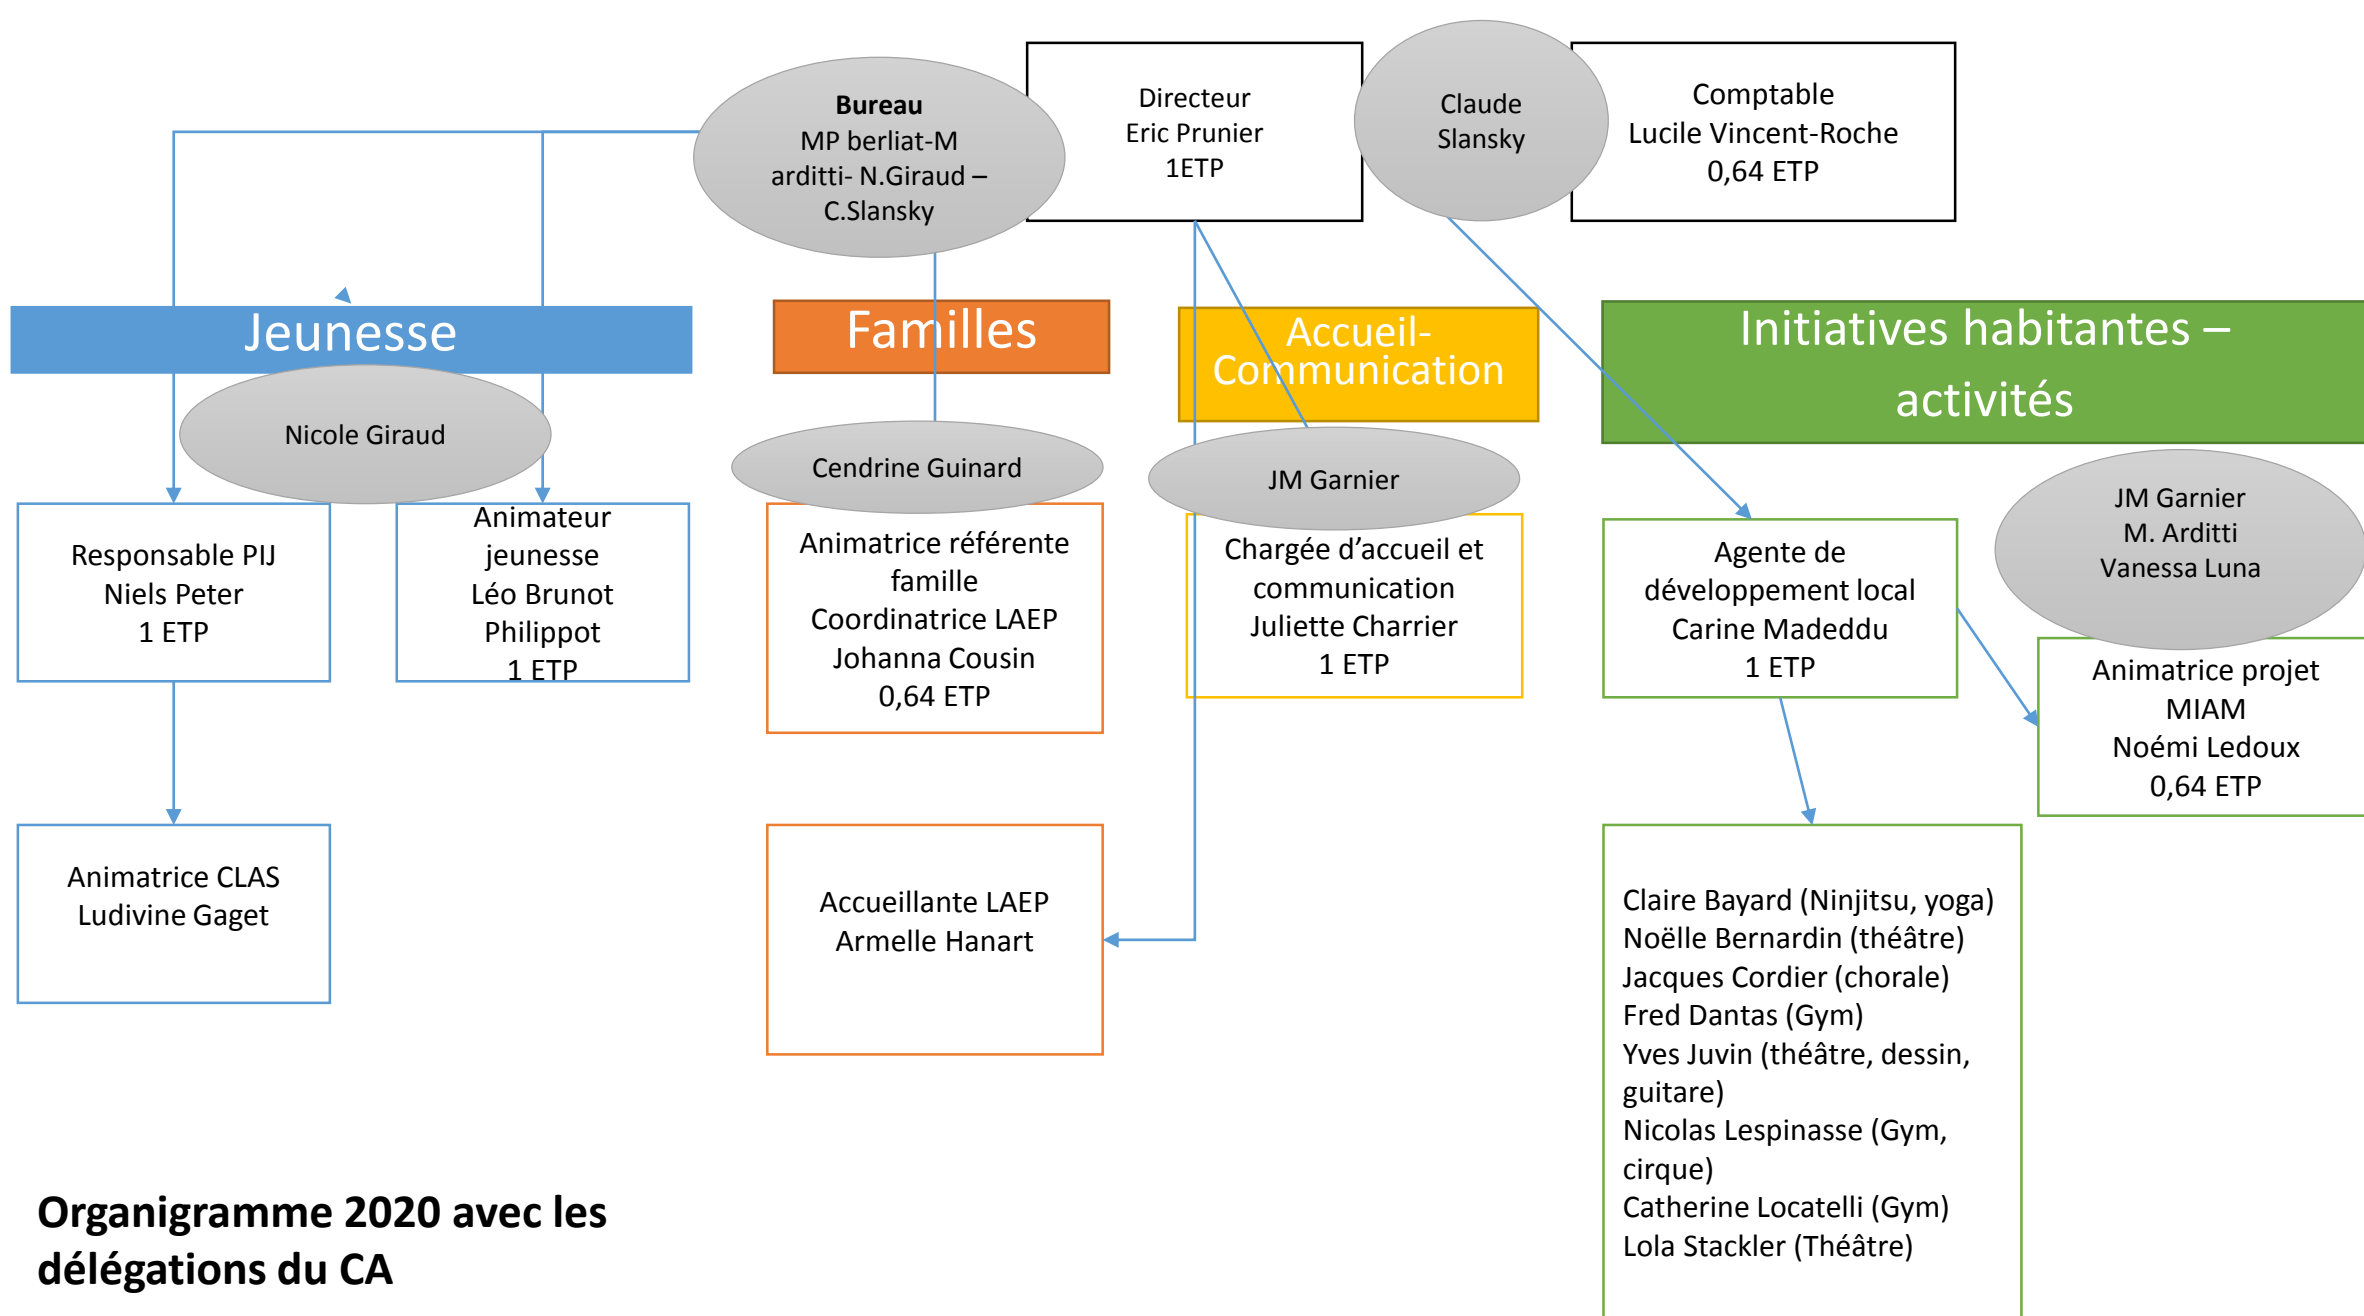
Bureau
MP berliat-M arditti- N.Giraud – C.Slansky

Directeur
Eric Prunier
1ETP

Claude Slansky

Comptable
Lucile Vincent-Roche
0,64 ETP

Jeunesse

Familles

Accueil-Communication

Initiatives habitantes – activités

Nicole Giraud

Cendrine Guinard

JM Garnier

JM Garnier
M. Arditti
Vanessa Luna

Responsable PIJ
Niels Peter
1 ETP

Animateur jeunesse
Léo Brunot Philippot
1 ETP

Animatrice référente famille
Coordinatrice LAEP
Johanna Cousin
0,64 ETP

Chargée d'accueil et communication
Juliette Charrier
1 ETP

Agente de développement local
Carine Madeddu
1 ETP

Animatrice projet MIAM
Noémi Ledoux
0,64 ETP

Animatrice CLAS
Ludivine Gaget

Accueillante LAEP
Armelle Hanart

Claire Bayard (Ninjitsu, yoga)
Noëlle Bernardin (théâtre)
Jacques Cordier (chorale)
Fred Dantas (Gym)
Yves Juvin (théâtre, dessin, guitare)
Nicolas Lespinasse (Gym, cirque)
Catherine Locatelli (Gym)
Lola Stackler (Théâtre)

Organigramme 2020 avec les délégations du CA